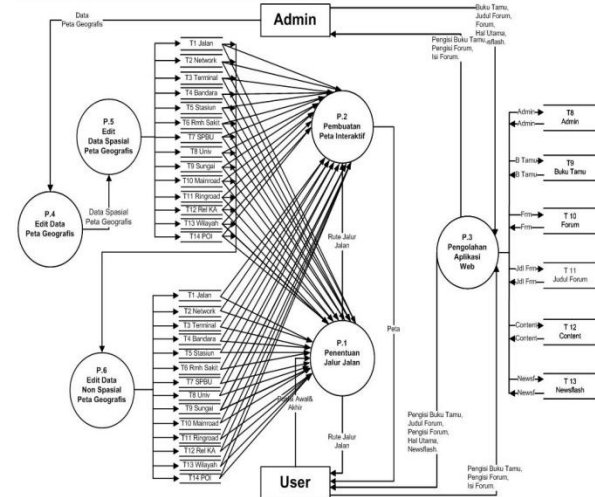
Data
Peta Geografis

Admin

Buku Tamu,
Judul Forum,
Forum,
Hal Utama,
Newsflash.

Pengisi Buku Tamu,
Pengisi Forum,
Isi Forum.

T1 Jalan
T2 Network
T3 Terminal
T4 Bandara
T5 Stasiun
T6 Rmh Sakit
T7 SPBU
T8 Univ
T9 Sungai
T10 Mainroad
T11 Ringroad
T12 Rel KA
T13 Wilayah
T14 POI

P.5
Edit
Data Spasial
Peta Geografis

P.4
Edit Data
Peta Geografis

Data Spasial
Peta Geografis

P.2
Pembuatan
Peta Interaktif

Rute Jalur
Jalan

Peta

P.3
Pengolahan
Aplikasi
Web

Admin
Admin
T8
Admin

B Tamu
B Tamu
T9
Buku Tamu

Frm
Frm
T 10
Forum

Jdl Frm
Jdl Frm
T 11
Judul Forum

Content
Content
T 12
Content

Newsf
Newsf
T 13
Newsflash

T1 Jalan
T2 Network
T3 Terminal
T4 Bandara
T5 Stasiun
T6 Rmh Sakit
T7 SPBU
T8 Univ
T9 Sungai
T10 Mainroad
T11 Ringroad
T12 Rel KA
T13 Wilayah
T14 POI

P.6
Edit Data
Non Spasial
Peta Geografis

P.1
Penentuan
Jalur Jalan

Posisi Awal&
Akhir

Rute Jalur
Jalan

Pengisi Buku Tamu,
Judul Forum,
Pengisi Forum,
Hal Utama,
Newsflash.

Pengisi Buku Tamu,
Pengisi Forum,
Isi Forum.

User